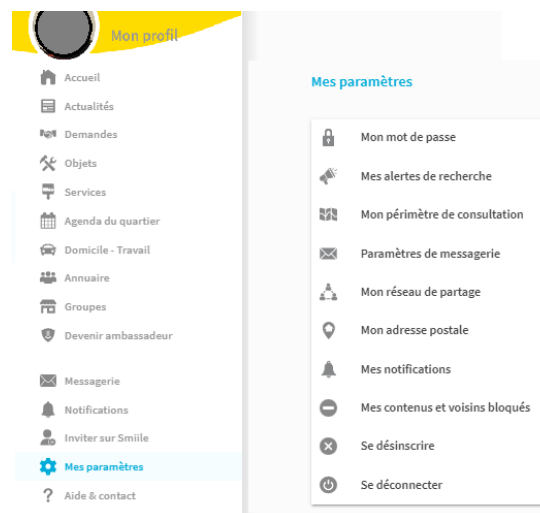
Mon profil

Accueil
Actualités
Demandes
Objets
Services
Agenda du quartier
Domicile - Travail
Annuaire
Groupes
Devenir ambassadeur

Messagerie
Notifications
Inviter sur Smiile
Mes paramètres
Aide & contact

Mes paramètres

Mon mot de passe
Mes alertes de recherche
Mon périmètre de consultation
Paramètres de messagerie
Mon réseau de partage
Mon adresse postale
Mes notifications
Mes contenus et voisins bloqués
Se désinscrire
Se déconnecter